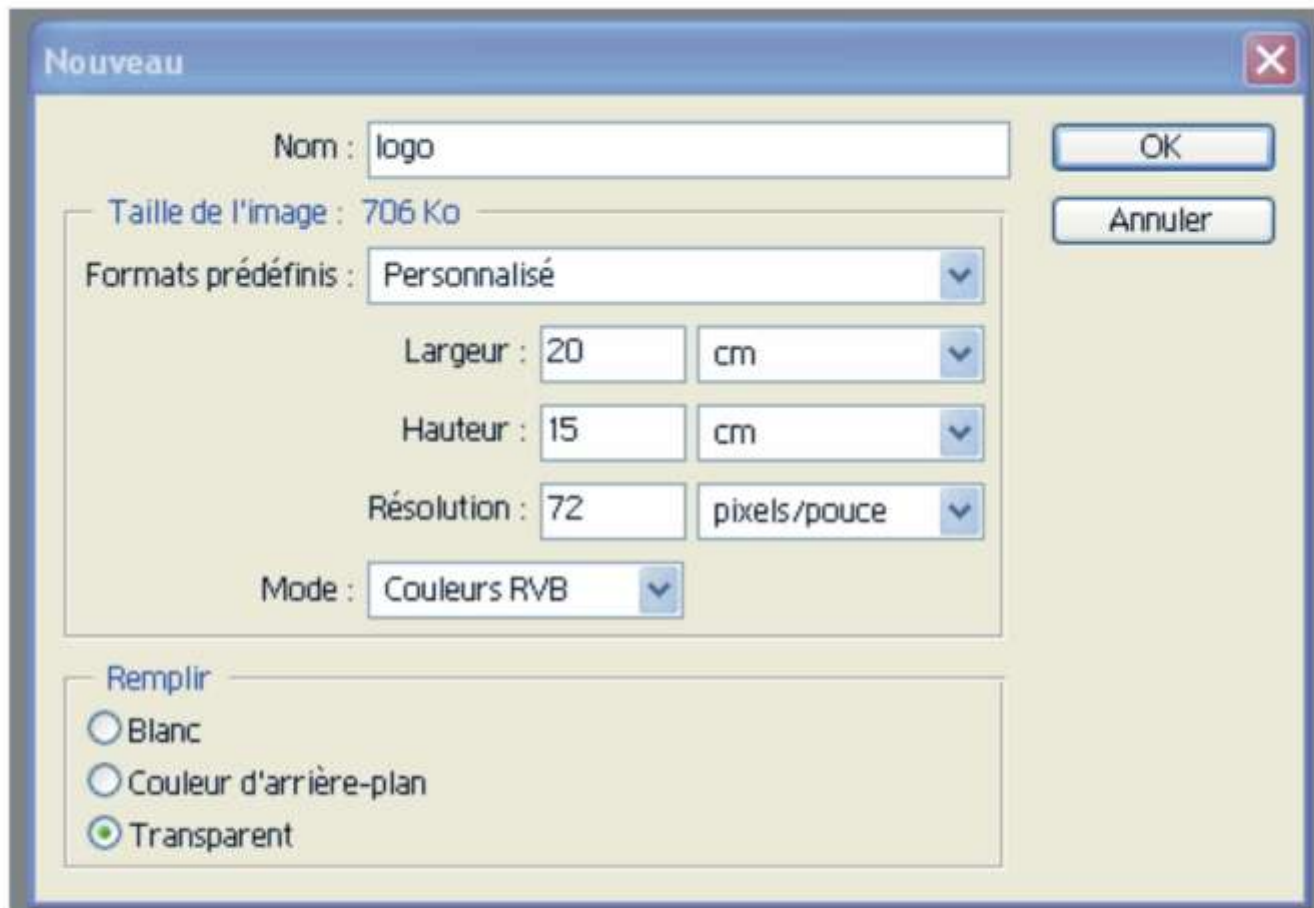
Nouveau

Nom : logo

OK

Annuler

Taille de l'image : 706 Ko

Formats prédéfinis : Personnalisé

Largeur : 20 cm

Hauteur : 15 cm

Résolution : 72 pixels/pouce

Mode : Couleurs RVB

Remplir

Blanc

Couleur d'arrière-plan

Transparent